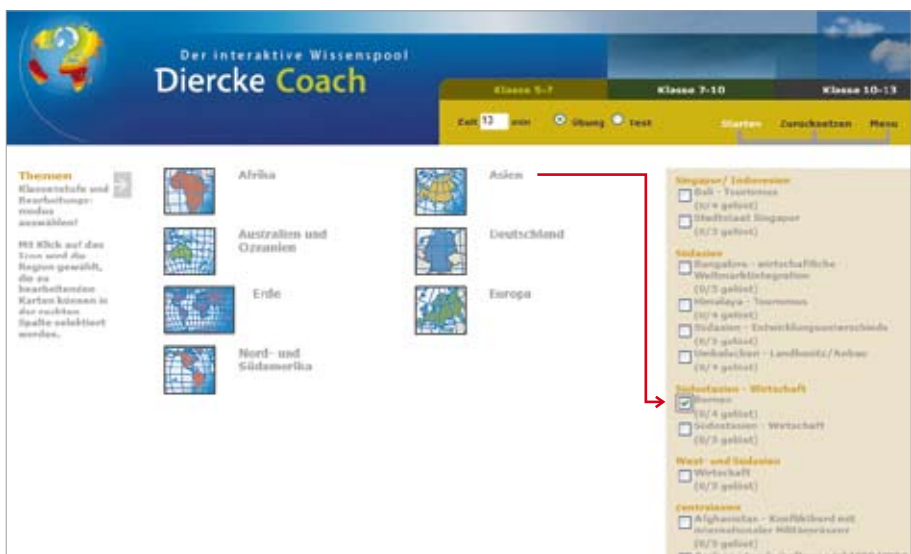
Der interaktive Wissenspool
Diercke Coach

Klasse 5-7
Klasse 7-10
Klasse 10-13

Zeit 13 min
Übung
Test
Starten
Zurücksetzen
Menu

Themen
Klassenstufe und Bearbeitungsmodus auswählen!

Mit Klick auf das Icon wird die Region gewählt, die zu bearbeitenden Karten können in der rechten Spalte selektiert werden.

Afrika
Australien und Ozeanien
Erde
Nord- und Südamerika
Asien
Deutschland
Europa

Singapur/ Indonesien
Bali - Tourismus
(0/4 gelöst)
Stadtstaat Singapur
(0/3 gelöst)

Südasien
Bangalore - wirtschaftliche Weltmarktintegration
(0/3 gelöst)
Himalaya - Tourismus
(0/4 gelöst)
Südasien - Entwicklungsunterschiede
(0/3 gelöst)
Umbalsdeet - Landbesitz/Anbau
(0/4 gelöst)

Südostasien - Wirtschaft
Borneo
(0/4 gelöst)
Südostasien - Wirtschaft
(0/3 gelöst)

West- und Südasien
Wirtschaft
(0/3 gelöst)

Zentralasien
Afghanistan - Konfliktherd mit internationaler Militärpräsenz
(0/3 gelöst)